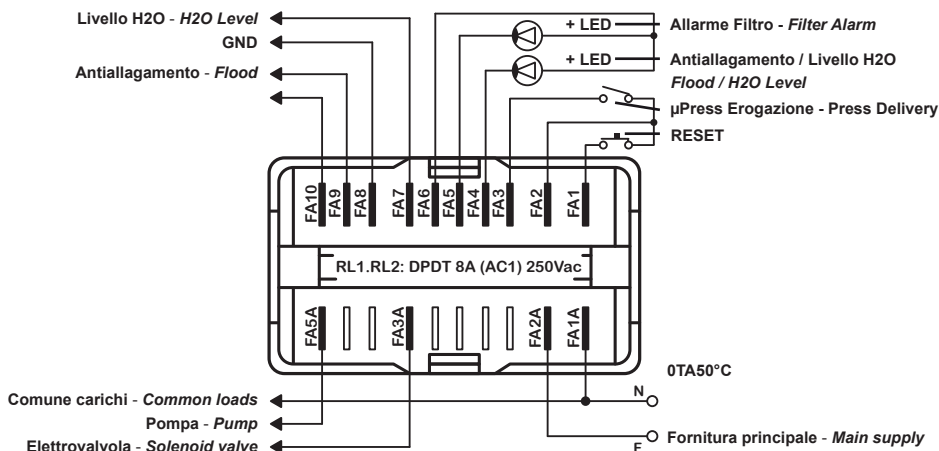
Livello H2O - *H2O Level*
GND
Antiallagamento - *Flood*

+ LED
Allarme Filtro - *Filter Alarm*
+ LED
Antiallagamento / Livello H2O
*Flood / H2O Level*
µPress Erogazione - Press Delivery
RESET

FA10 FA9 FA8 FA7 FA6 FA5 FA4 FA3 FA2 FA1

RL1.RL2: DPDT 8A (AC1) 250Vac

FA5A FA3A FA2A FA1A

0TA50°C

Comune carichi - *Common loads*
Pompa - *Pump*
Elettrovalvola - *Solenoid valve*

N
F
Fornitura principale - *Main supply*